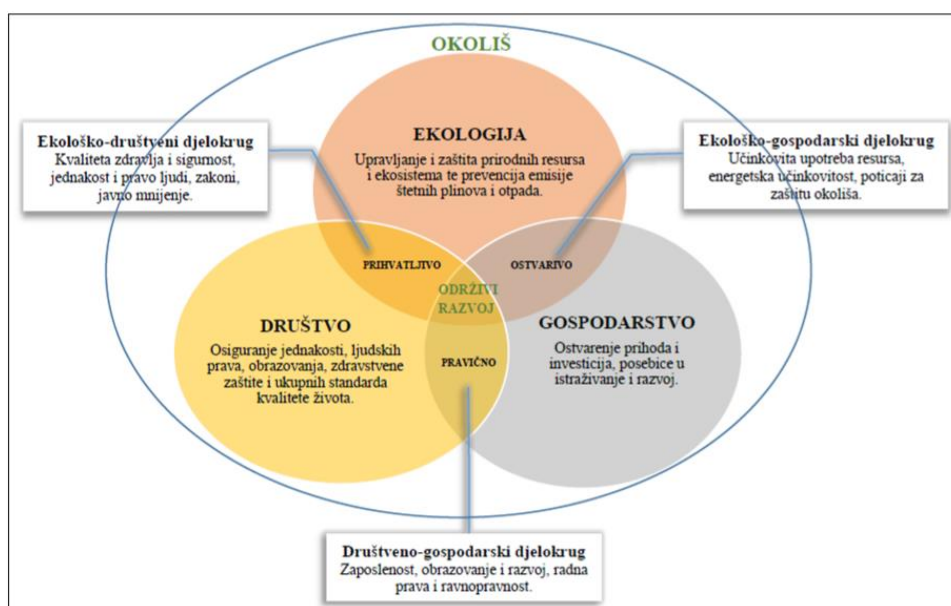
OKOLIŠ

Ekološko-društveni djelokrug
Kvaliteta zdravlja i sigurnost, jednakost i pravo ljudi, zakoni, javno mnijenje.

EKOLOGIJA
Upravljanje i zaštita prirodnih resursa i ekosistema te prevencija emisije štetnih plinova i otpada.

Ekološko-gospodarski djelokrug
Učinkovita upotreba resursa, energetska učinkovitost, poticaji za zaštitu okoliša.

PRIHVATLJIVO

OSTVARIVO

ODRŽIVI RAZVOJ

DRUŠTVO
Osiguranje jednakosti, ljudskih prava, obrazovanja, zdravstvene zaštite i ukupnih standarda kvalitete života.

PRAVIČNO

GOSPODARSTVO
Ostvarenje prihoda i investicija, posebice u istraživanje i razvoj.

Društveno-gospodarski djelokrug
Zaposlenost, obrazovanje i razvoj, radna prava i ravnopravnost.